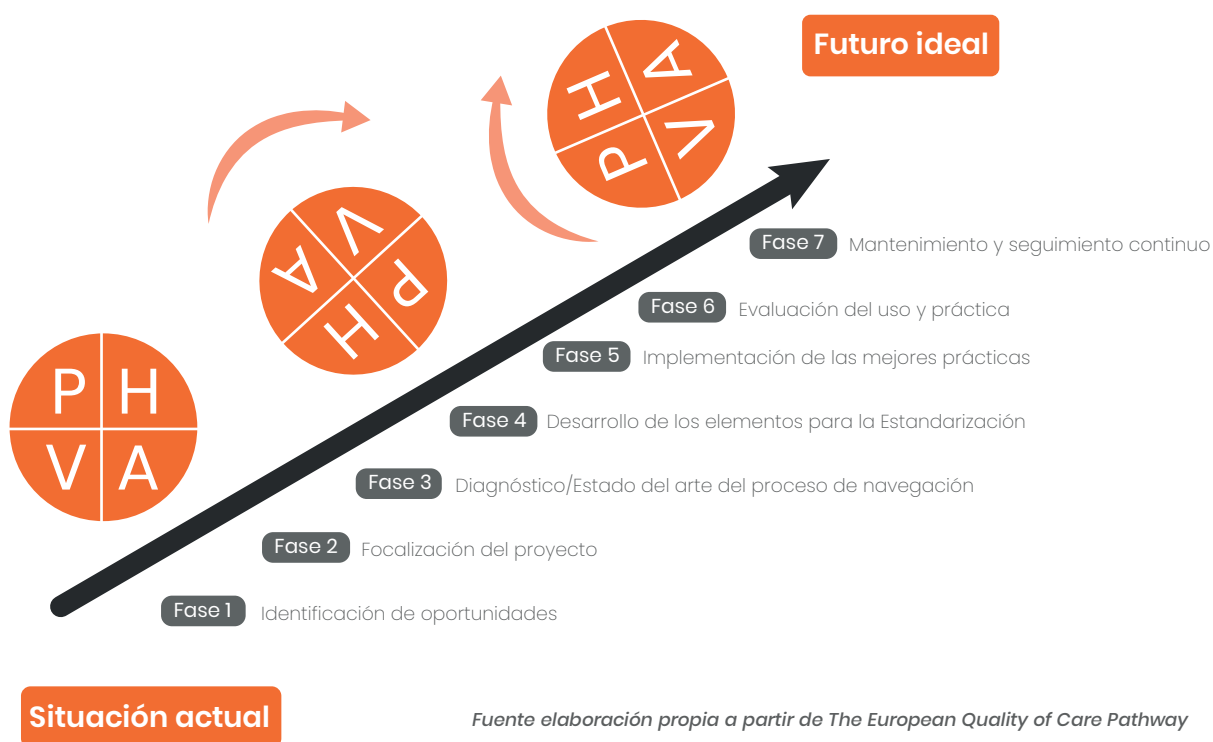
Futuro ideal

P H V A

V A P H

H A P V

Fase 7 Mantenimiento y seguimiento continuo

Fase 6 Evaluación del uso y práctica

Fase 5 Implementación de las mejores prácticas

Fase 4 Desarrollo de los elementos para la Estandarización

Fase 3 Diagnóstico/Estado del arte del proceso de navegación

Fase 2 Focalización del proyecto

Fase 1 Identificación de oportunidades

Situación actual

Fuente elaboración propia a partir de The European Quality of Care Pathway